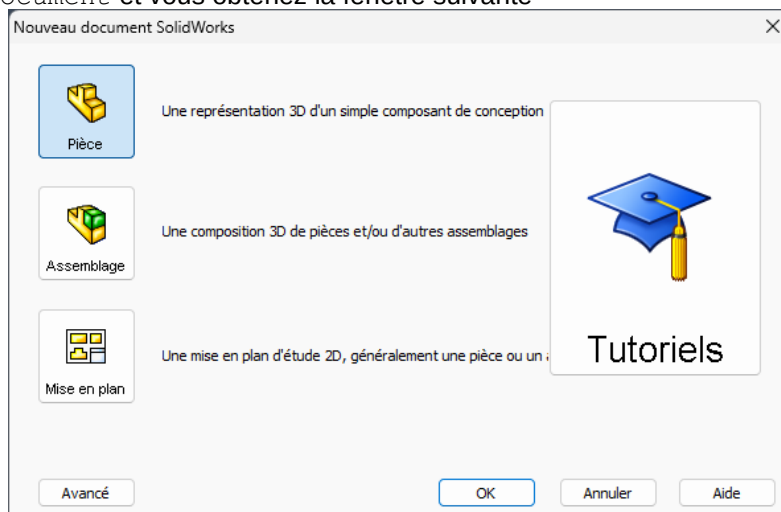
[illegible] et vous obtenez la fenêtre suivante

Nouveau document SolidWorks

Pièce

Une représentation 3D d'un simple composant de conception

Assemblage

Une composition 3D de pièces et/ou d'autres assemblages

Mise en plan

Une mise en plan d'étude 2D, généralement une pièce ou un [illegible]

Tutoriels

Avancé

OK

Annuler

Aide